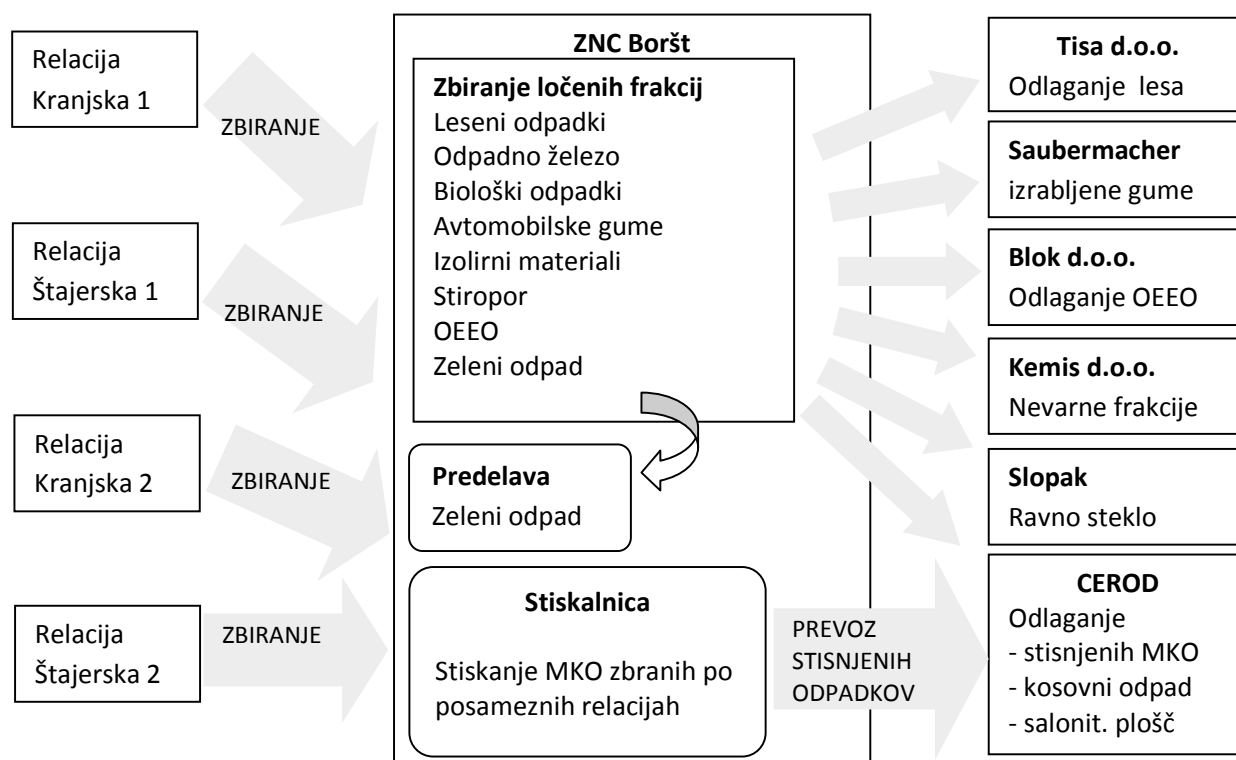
Relacija Kranjska 1

ZBIRANJE

Relacija Štajerska 1

ZBIRANJE

Relacija Kranjska 2

ZBIRANJE

Relacija Štajerska 2

ZBIRANJE

ZNC Boršt

Zbiranje ločenih frakcij
Leseni odpadki
Odpadno železo
Biološki odpadki
Avtomobilske gume
Izolirni materiali
Stiropor
OEEO
Zeleni odpad

Predelava
Zeleni odpad

Stiskalnica
Stiskanje MKO zbranih po posameznih relacijah

PREVOZ STISNJENIH ODPADKOV

Tisa d.o.o.
Odlaganje lesa

Saubermacher
izrabljene gume

Blok d.o.o.
Odlaganje OEEO

Kemis d.o.o.
Nevarne frakcije

Slopak
Ravno steklo

CEROD
Odlaganje
- stisnjenih MKO
- kosovni odpad
- salonit. plošč